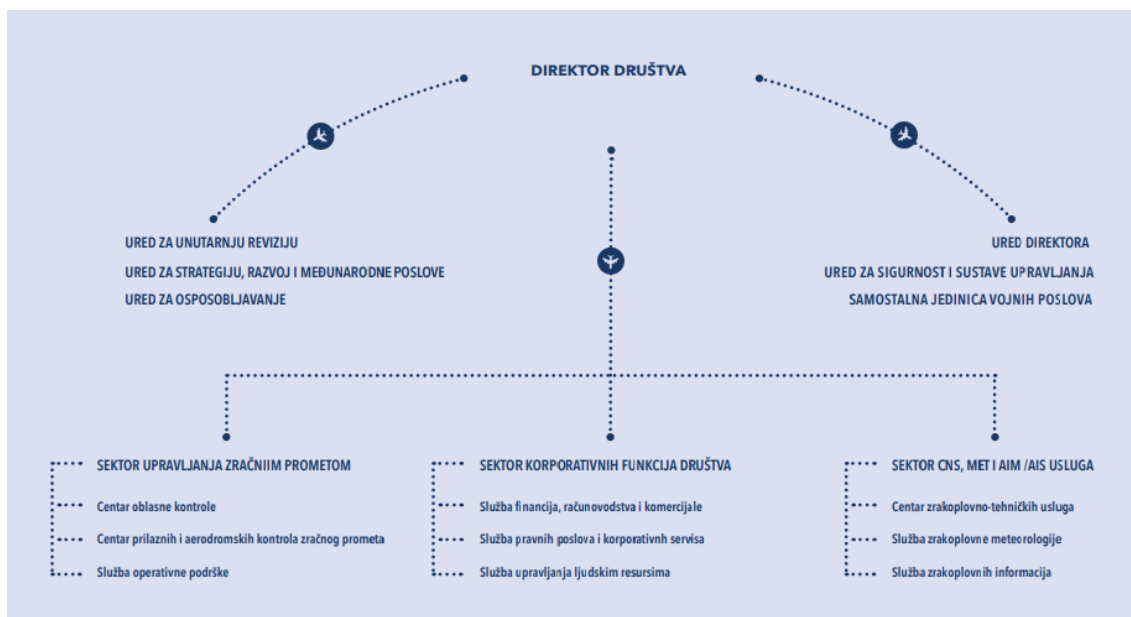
DIREKTOR DRUŠTVA

URED ZA UNUTARNJU REVIZIJU
URED ZA STRATEGIJU, RAZVOJ I MEĐUNARODNE POSLOVE
URED ZA OSPOSOBLJAVANJE

URED DIREKTORA
URED ZA SIGURNOST I SUSTAVE UPRAVLJANJA
SAMOSTALNA JEDINICA VOJNIH POSLOVA

SEKTOR UPRAVLJANJA ZRAČNIIM PROMETOM
Centar oblasne kontrole
Centar prilaznih i aerodromskih kontrola zračnog prometa
Služba operativne podrške

SEKTOR KORPORATIVNIH FUNKCIJA DRUŠTVA
Služba financija, računovodstva i komercijale
Služba pravnih poslova i korporativnh servisa
Služba upravljanja ljudskim resursima

SEKTOR CNS, MET I AIM /AIS USLUGA
Centar zrakoplovno-tehničkih usluga
Služba zrakoplovne meteorologije
Služba zrakoplovnih informacija